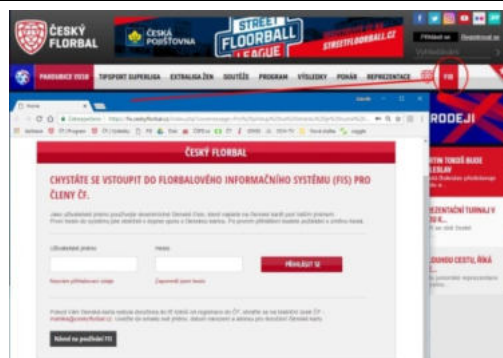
ČESKÝ FLORBAL

ČESKÁ POJIŠŤOVNA

STREET FLOORBALL LEAGUE

STREETFLOORBALL.CZ

Přihlásit se

Registrovat se

PARDUBICE 2018

TIPSPORT SUPERLIGA

EXTRALIGA ŽEN

SOUTĚŽE

PROGRAM

VÝSLEDKY

POHÁR

REPREZENTACE

FIS

ČESKÝ FLORBAL

CHYSTÁTE SE VSTOUPIT DO FLORBALOVÉHO INFORMAČNÍHO SYSTÉMU (FIS) PRO ČLENY ČF.

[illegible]

Uživatelské jméno

Heslo

PŘIHLÁSIT SE

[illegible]

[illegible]

Návod na používání FIS

RODEJI

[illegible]

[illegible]